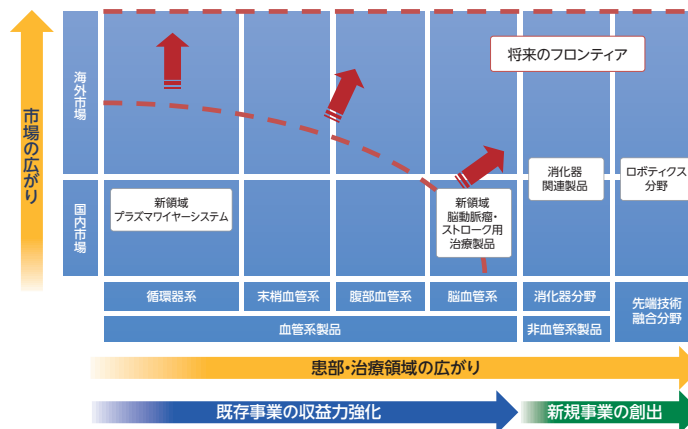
市場の広がり

海外市場

国内市場

将来のフロンティア

新領域
プラズマワイヤーシステム

新領域
脳動脈瘤・
ストローク用
治療製品

消化器
関連製品

ロボティクス
分野

循環器系

末梢血管系

腹部血管系

脳血管系

消化器分野

先端技術
融合分野

血管系製品

非血管系製品

患部・治療領域の広がり

既存事業の収益力強化

新規事業の創出